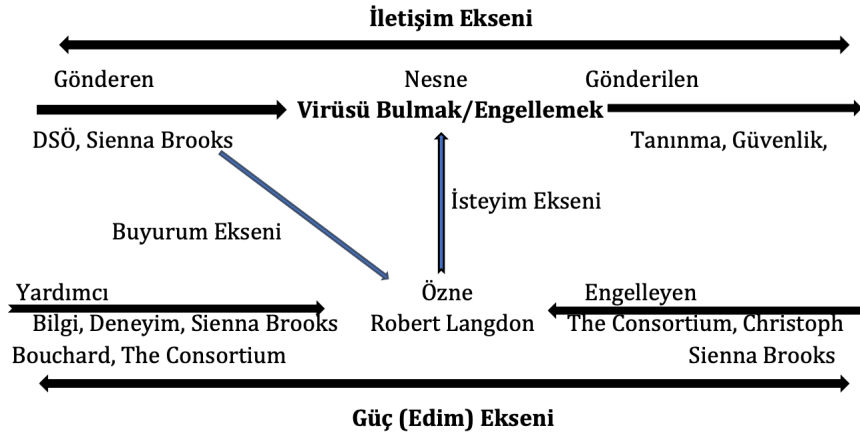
İletişim Ekseni

Gönderen

DSÖ, Sienna Brooks

Nesne

Virüsü Bulmak/Engellemek

Gönderilen

Tanınma, Güvenlik,

Buyurum Ekseni

İsteyim Ekseni

Yardımcı

Bilgi, Deneyim, Sienna Brooks

Bouchard, The Consortium

Özne

Robert Langdon

Engelleyen

The Consortium, Christoph

Sienna Brooks

Güç (Edim) Ekseni